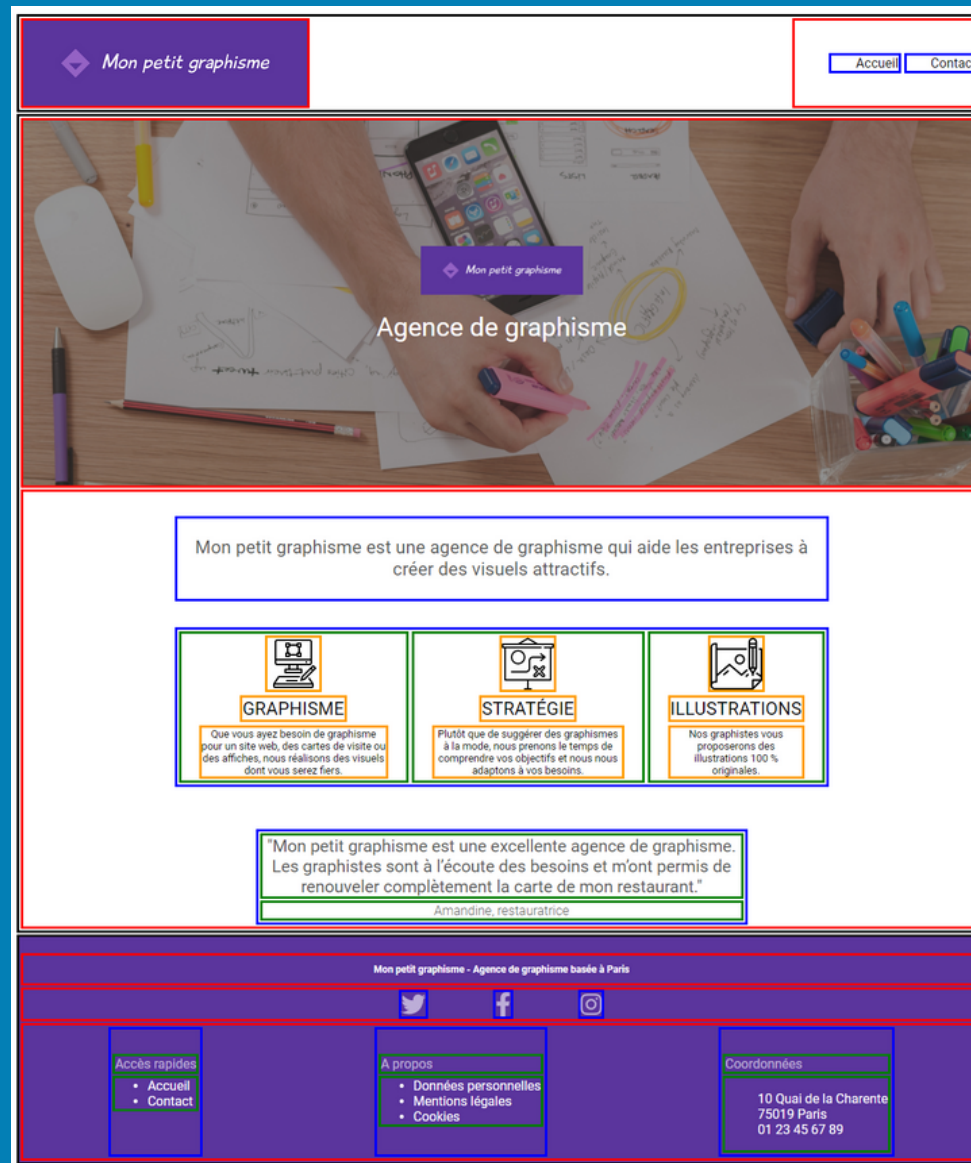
Mon petit graphisme

Accueil Contac

Mon petit graphisme

Agence de graphisme

Mon petit graphisme est une agence de graphisme qui aide les entreprises à créer des visuels attractifs.

GRAPHISME

Que vous ayez besoin de graphisme pour un site web, des cartes de visite ou des affiches, nous réalisons des visuels dont vous serez fiers.

STRATÉGIE

Plutôt que de suggérer des graphismes à la mode, nous prenons le temps de comprendre vos objectifs et nous nous adaptons à vos besoins.

ILLUSTRATIONS

Nos graphistes vous proposerons des illustrations 100 % originales.

"Mon petit graphisme est une excellente agence de graphisme. Les graphistes sont à l'écoute des besoins et m'ont permis de renouveler complètement la carte de mon restaurant."

Amandine, restauratrice

Mon petit graphisme - Agence de graphisme basée à Paris

Accès rapides
• Accueil
• Contact

A propos
• Données personnelles
• Mentions légales
• Cookies

Coordonnées
10 Quai de la Charente
75019 Paris
01 23 45 67 89